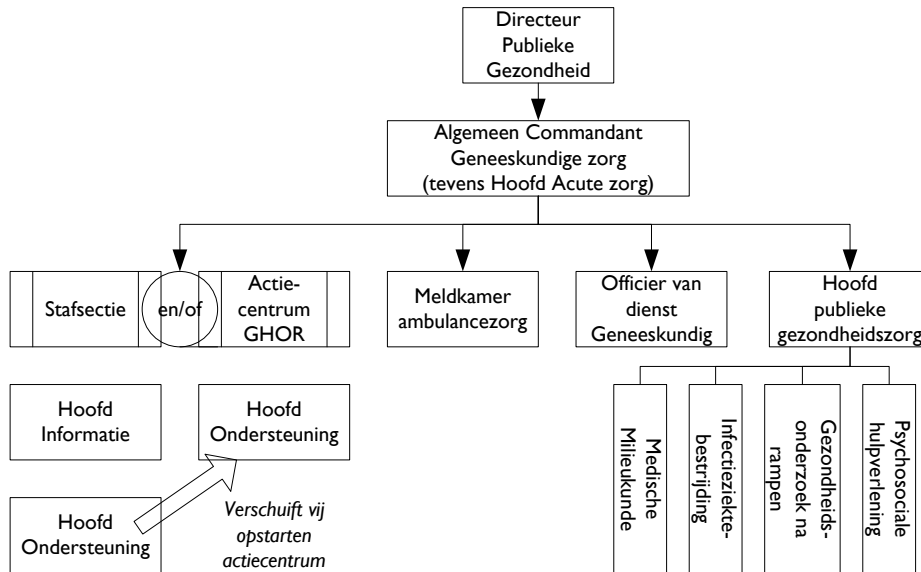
Directeur Publieke Gezondheid

Algemeen Commandant Geneeskundige zorg (tevens Hoofd Acute zorg)

Stafsectie

en/of

Actiecentrum GHOR

Meldkamer ambulancezorg

Officier van dienst Geneeskundig

Hoofd publieke gezondheidszorg

Hoofd Informatie

Hoofd Ondersteuning

Hoofd Ondersteuning

Verschuift vij opstarten actiecentrum

Medische Milieukunde

Infectieziektebestrijding

Gezondheidsonderzoek na rampen

Psychosociale hulpverlening